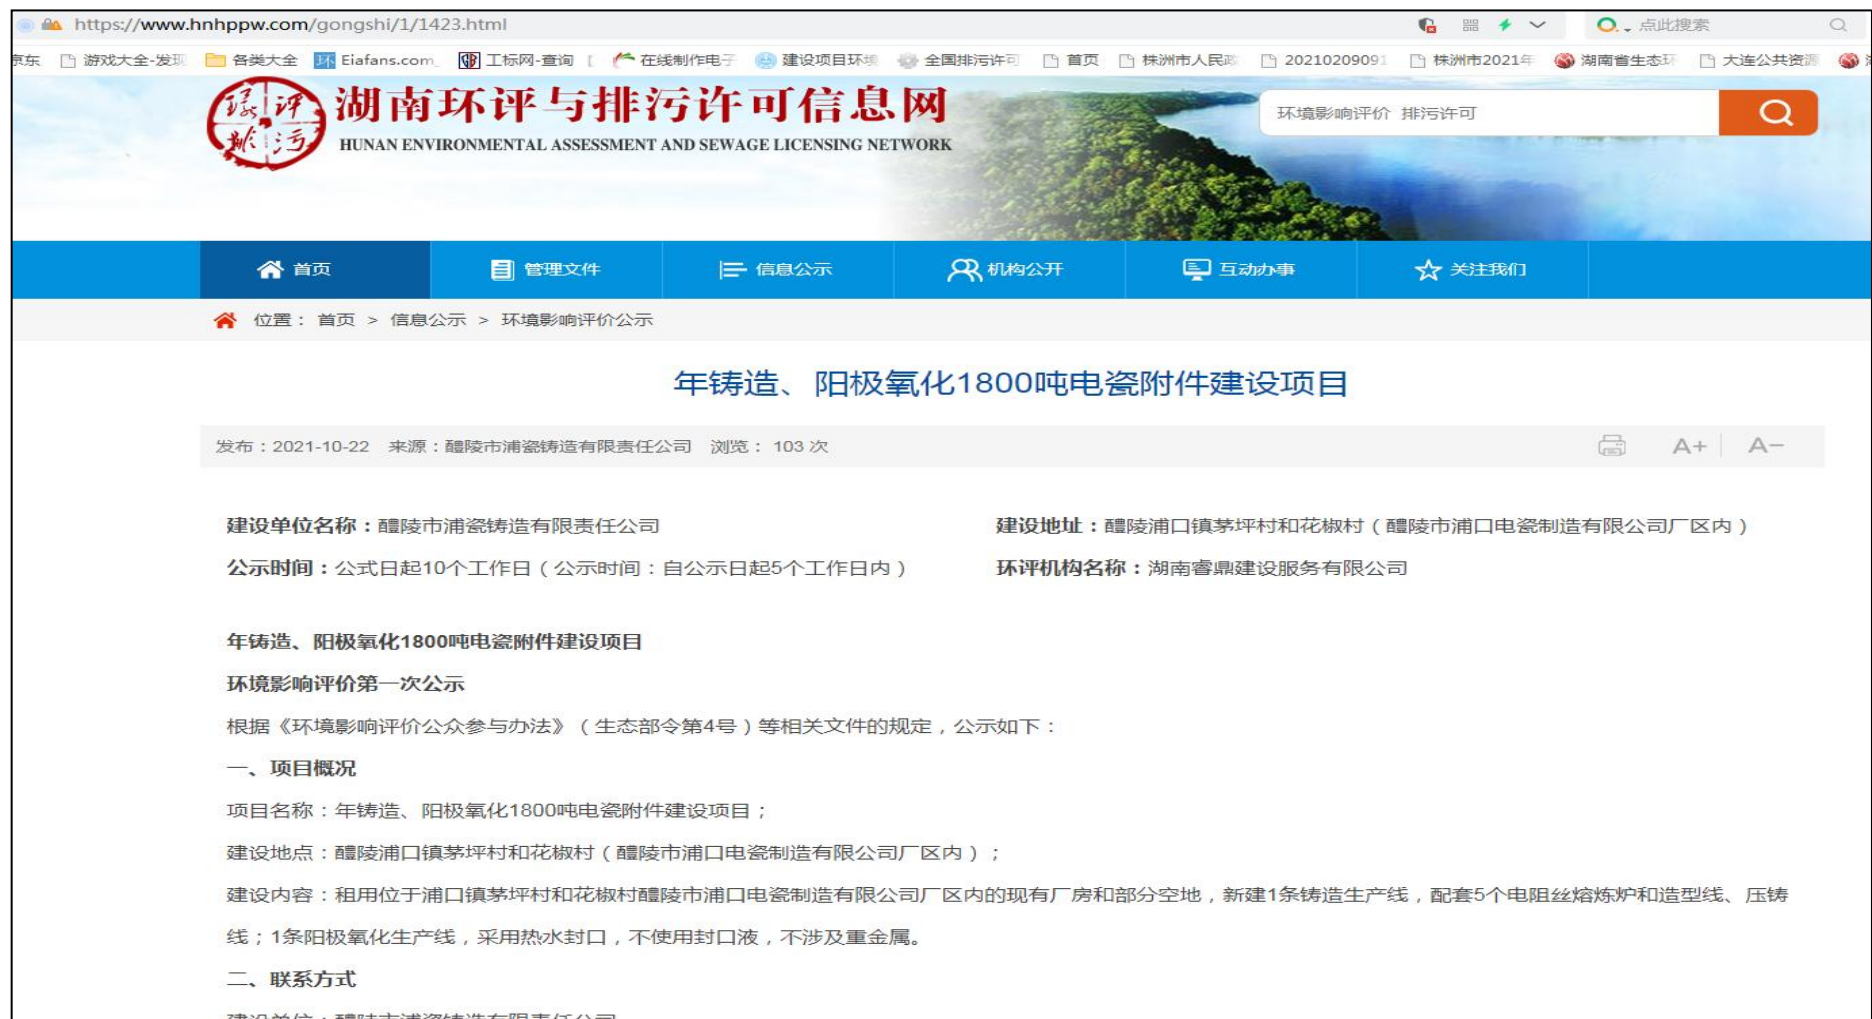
https://www.hnhppw.com/gongshi/1/1423.html

点此搜索

京东 游戏大全-发现 各类大全 Eiafans.com 工标网-查询 在线制作电子 建设项目环境 全国排污许可 首页 株洲市人民政 2021020909 株洲市2021年 湖南省生态环 大连公共资源

湖南环评与排污许可信息网
HUNAN ENVIRONMENTAL ASSESSMENT AND SEWAGE LICENSING NETWORK

环境影响评价 排污许可

首页 管理文件 信息公示 机构公开 互动办事 关注我们

位置： 首页 > 信息公示 > 环境影响评价公示

年铸造、阳极氧化1800吨电瓷附件建设项目

发布：2021-10-22 来源：醴陵市浦瓷铸造有限责任公司 浏览： 103 次

A+ A−

建设单位名称：醴陵市浦瓷铸造有限责任公司

建设地址：醴陵浦口镇茅坪村和花椒村（醴陵市浦口电瓷制造有限公司厂区内）

公示时间：公式日起10个工作日（公示时间：自公示日起5个工作日内）

环评机构名称：湖南睿鼎建设服务有限公司

年铸造、阳极氧化1800吨电瓷附件建设项目

环境影响评价第一次公示

根据《环境影响评价公众参与办法》（生态部令第4号）等相关文件的规定，公示如下：

一、项目概况

项目名称：年铸造、阳极氧化1800吨电瓷附件建设项目；

建设地点：醴陵浦口镇茅坪村和花椒村（醴陵市浦口电瓷制造有限公司厂区内）；

建设内容：租用位于浦口镇茅坪村和花椒村醴陵市浦口电瓷制造有限公司厂区内的现有厂房和部分空地，新建1条铸造生产线，配套5个电阻丝熔炼炉和造型线、压铸线；1条阳极氧化生产线，采用热水封口，不使用封口液，不涉及重金属。

二、联系方式

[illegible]